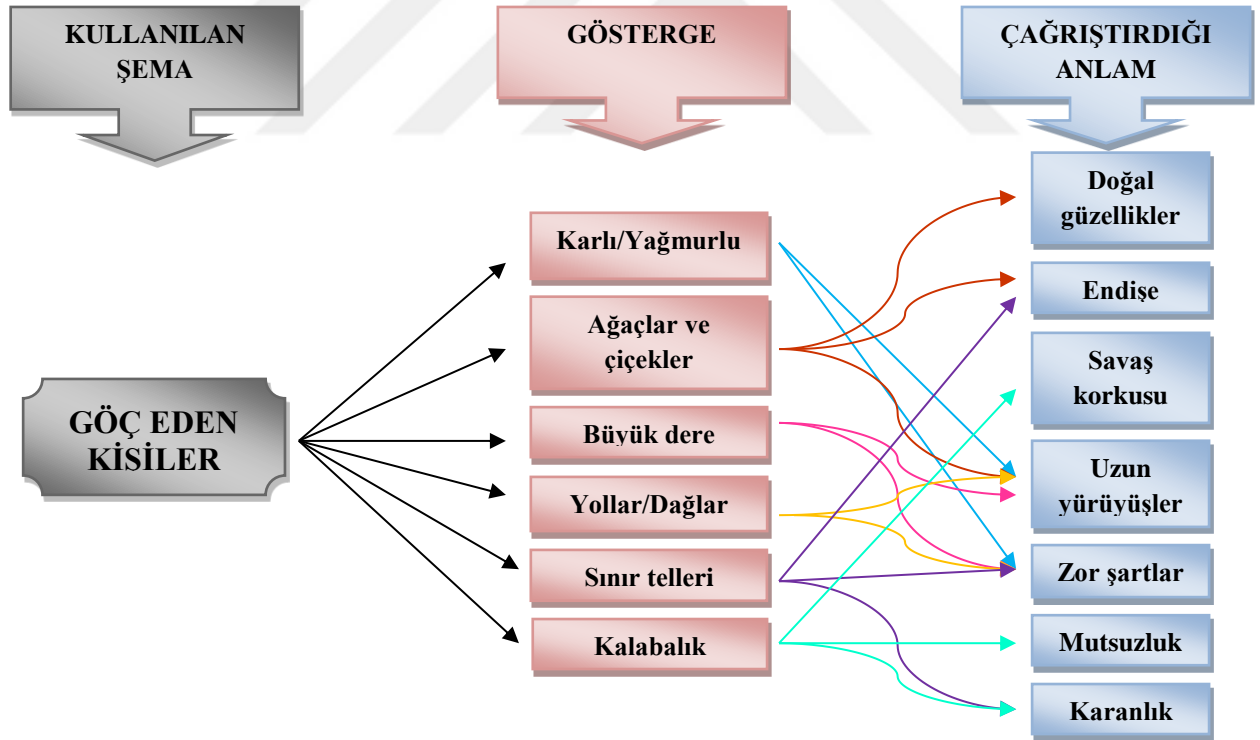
KULLANILAN ŞEMA

GÖSTERGE

ÇAĞRIŞTIRDIĞI ANLAM

GÖÇ EDEN KİSİLER

Karlı/Yağmurlu

Ağaçlar ve çiçekler

Büyük dere

Yollar/Dağlar

Sınır telleri

Kalabalık

Doğal güzellikler

Endişe

Savaş korkusu

Uzun yürüyüşler

Zor şartlar

Mutsuzluk

Karanlık